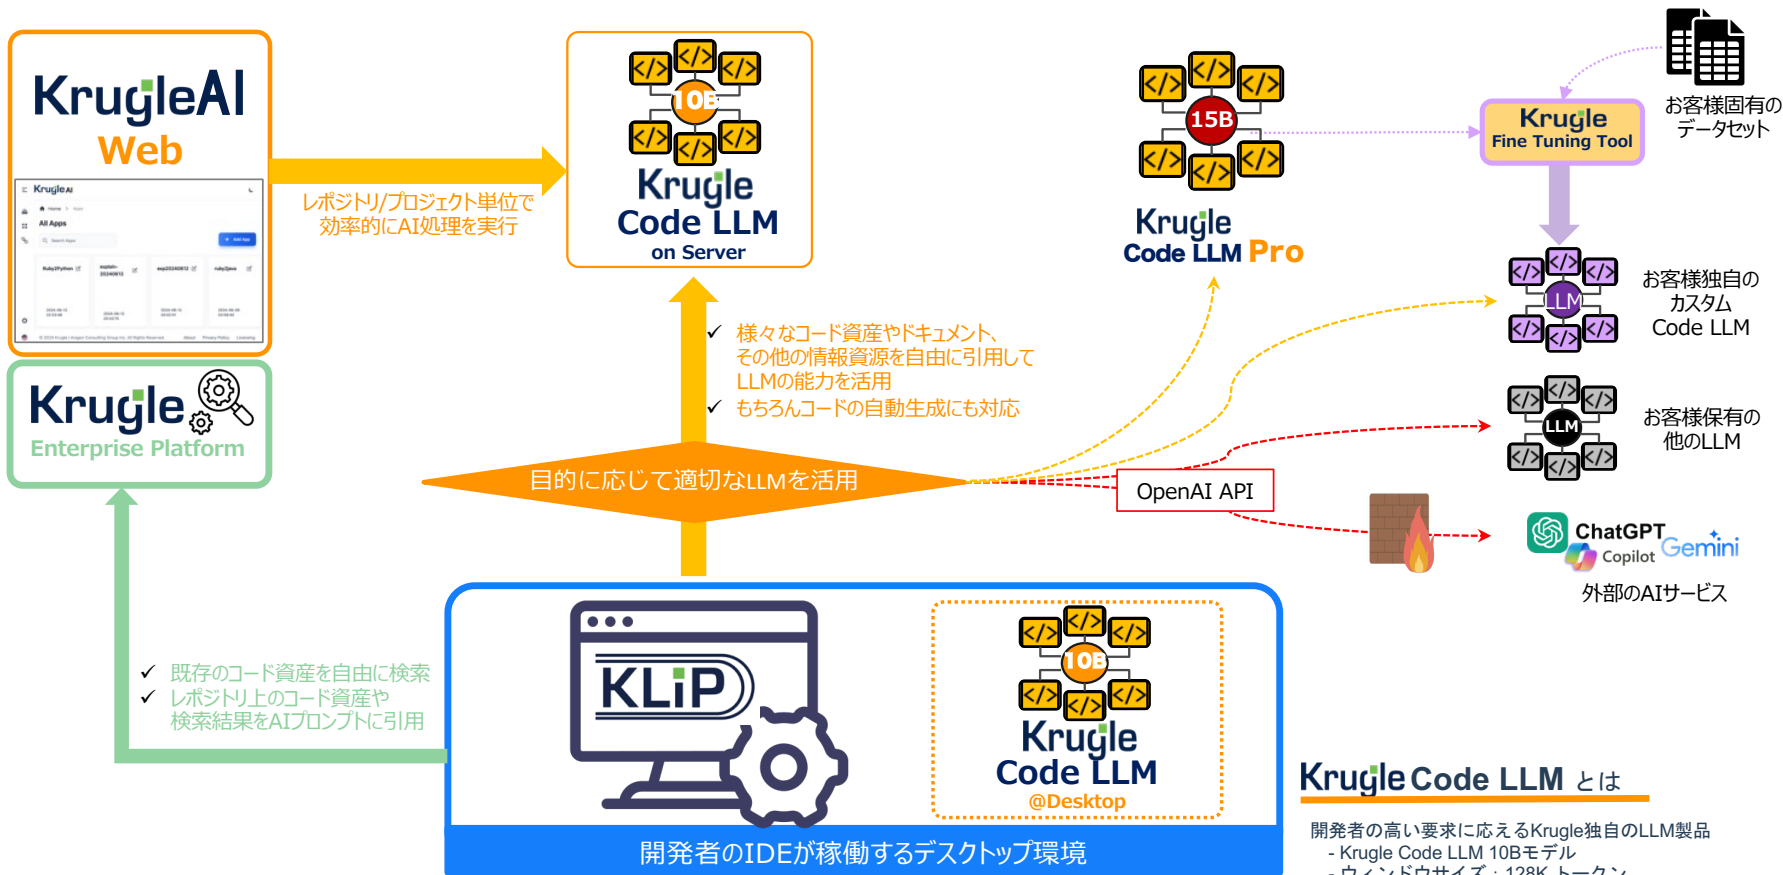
KrugleAI
Web

Krugle AI
All Apps
+ Add App

Krugle
Enterprise Platform

レポジトリ/プロジェクト単位で効率的にAI処理を実行

10B
Krugle
Code LLM
on Server

15B
Krugle
Code LLM Pro

Krugle
Fine Tuning Tool

お客様固有のデータセット

LLM
お客様独自のカスタム Code LLM

LLM
お客様保有の他のLLM

✓ 様々なコード資産やドキュメント、その他の情報資源を自由に引用してLLMの能力を活用
✓ もちろんコードの自動生成にも対応

目的に応じて適切なLLMを活用

OpenAI API

ChatGPT
Copilot
Gemini
外部のAIサービス

✓ 既存のコード資産を自由に検索
✓ レポジトリ上のコード資産や検索結果をAIプロンプトに引用

KLiP

10B
Krugle
Code LLM
@Desktop

開発者のIDEが稼働するデスクトップ環境

Krugle Code LLM とは

開発者の高い要求に応えるKrugle独自のLLM製品
- Krugle Code LLM 10Bモデル
- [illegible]